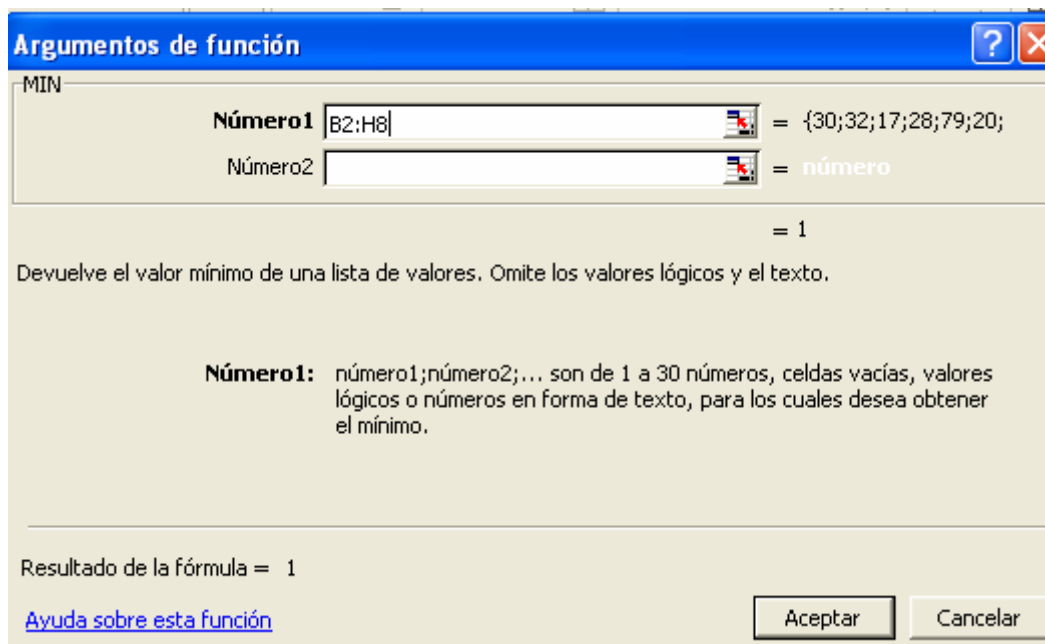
Argumentos de función

MIN

Número1 B2:H8 = {30;32;17;28;79;20;

Número2 = número

= 1

Devuelve el valor mínimo de una lista de valores. Omite los valores lógicos y el texto.

Número1: número1;número2;... son de 1 a 30 números, celdas vacías, valores lógicos o números en forma de texto, para los cuales desea obtener el mínimo.

Resultado de la fórmula = 1

Ayuda sobre esta función

Aceptar

Cancelar